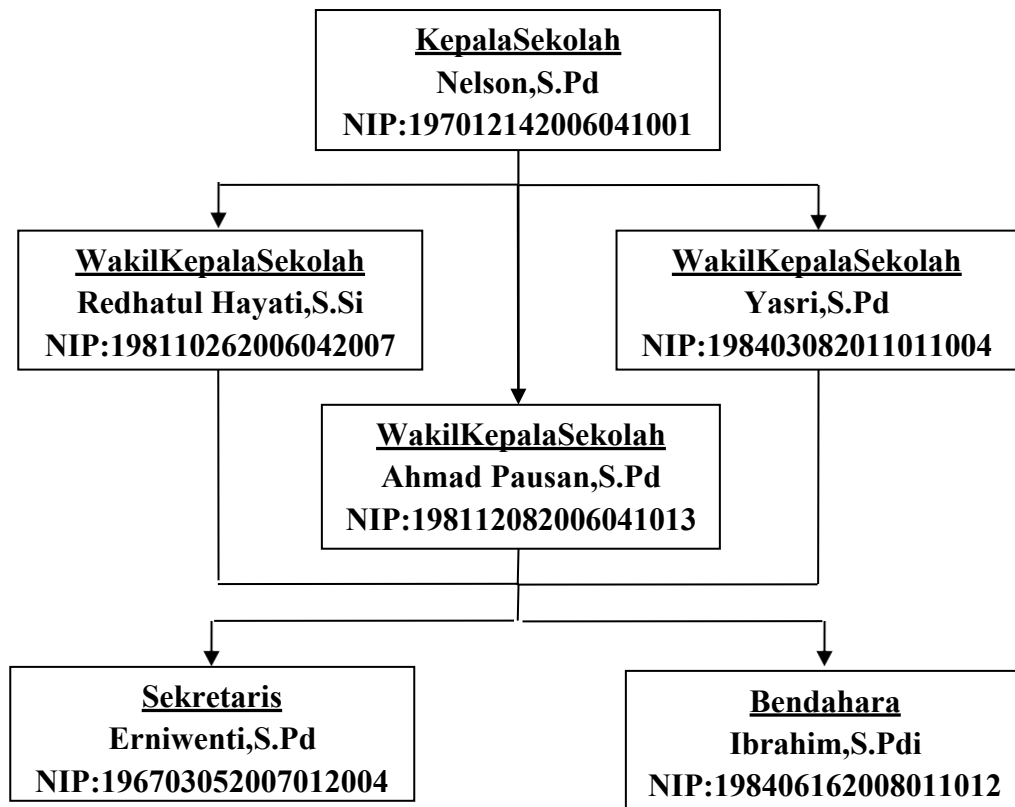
KepalaSekolah
Nelson,S.Pd
NIP:197012142006041001

WakilKepalaSekolah
Redhatul Hayati,S.Si
NIP:198110262006042007

WakilKepalaSekolah
Yasri,S.Pd
NIP:198403082011011004

WakilKepalaSekolah
Ahmad Pausan,S.Pd
NIP:198112082006041013

Sekretaris
Erniwenti,S.Pd
NIP:196703052007012004

Bendahara
Ibrahim,S.Pdi
NIP:198406162008011012